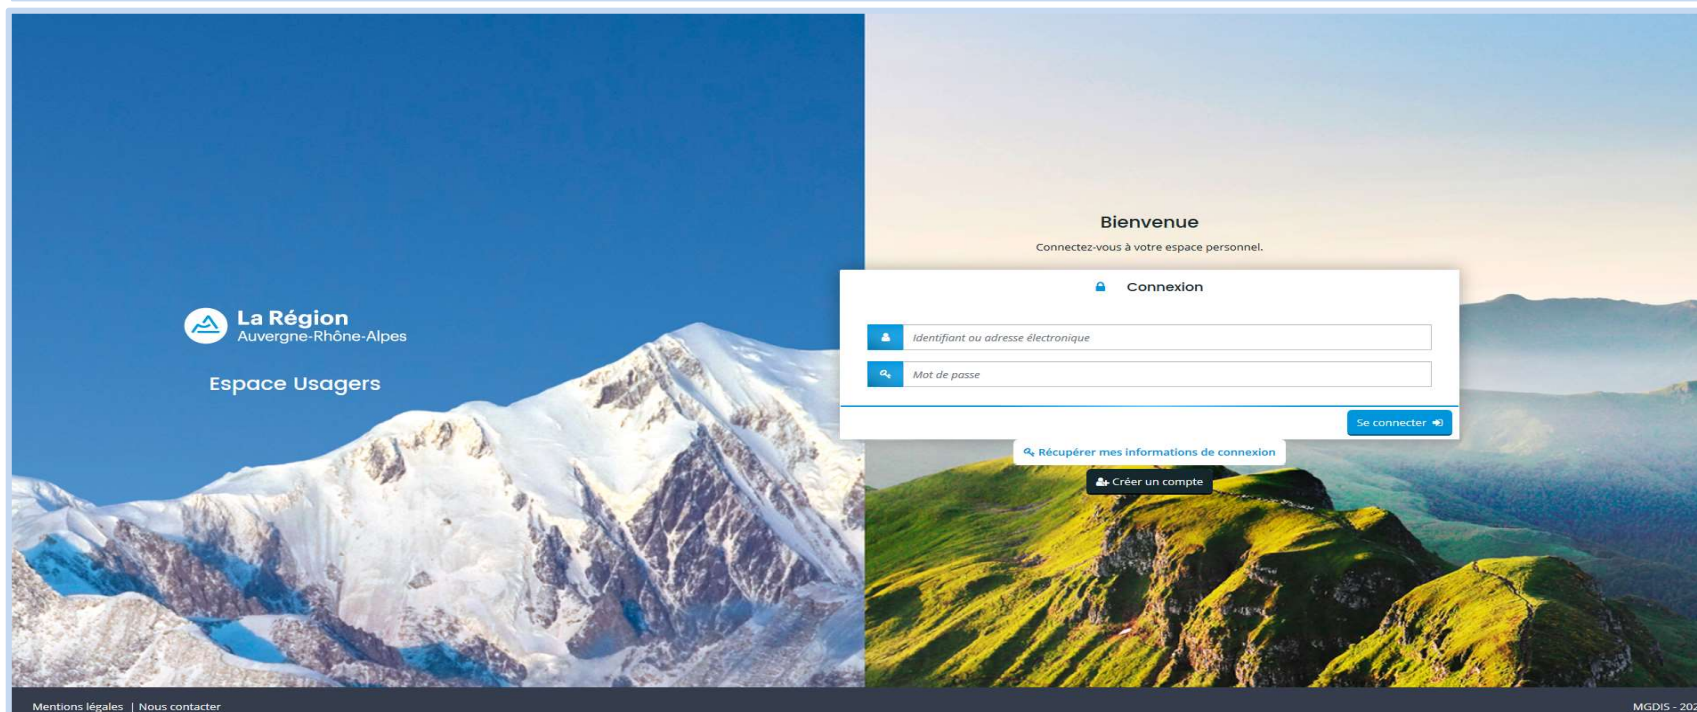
La Région
Auvergne-Rhône-Alpes

Espace Usagers

Bienvenue

Connectez-vous à votre espace personnel.

Connexion

Identifiant ou adresse électronique

Mot de passe

Se connecter

Récupérer mes informations de connexion

Créer un compte

Mentions légales | Nous contacter

MGDIS - 20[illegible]